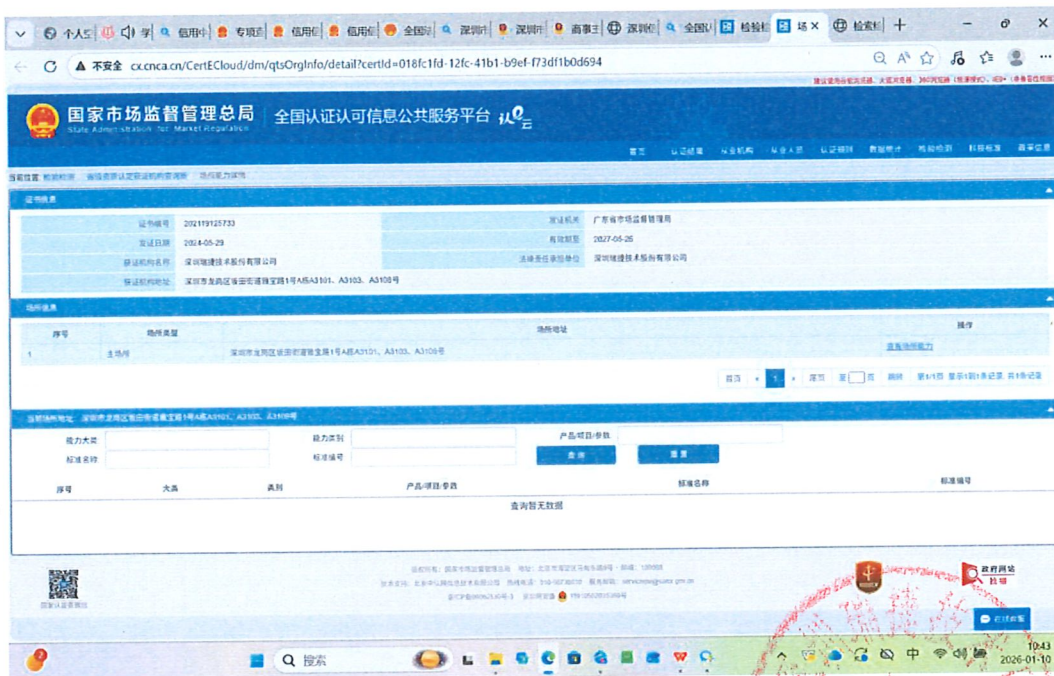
个人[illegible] 学 信用中 专项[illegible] 信用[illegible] 信用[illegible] 全国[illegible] 深圳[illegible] 深圳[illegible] 商事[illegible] 深圳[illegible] 全国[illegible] 检验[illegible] 场 × 检索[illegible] +

不安全 cx.cnca.cn/CertECloud/dm/qtsOrgInfo/detail?certId=018fc1fd-12fc-41b1-b9ef-f73df1b0d694

国家市场监督管理总局 State Administration for Market Regulation 全国认证认可信息公共服务平台

首页 认证结果 认证机构 认证人员 认证培训 数据统计 检验检测 标准检索 政策信息

当前位置: 检验检测 > 省级资质认定获证机构查询 > 场所能力详情

证书信息

| 证书编号 | 202119125733 | 发证机关 | 广东省市场监督管理局 |
|---|---|---|---|
| 发证日期 | 2024-05-29 | 有效期至 | 2027-05-28 |
| 获证机构名称 | 深圳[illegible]技术股份有限公司 | 法律责任承担单位 | 深圳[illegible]技术股份有限公司 |
| 获证机构地址 | 深圳市龙岗区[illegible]街道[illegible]路1号A栋A3101、A3103、A3108号 | | |

场所信息

| 序号 | 场所类型 | 场所地址 | 操作 |
|---|---|---|---|
| 1 | 主场所 | 深圳市龙岗区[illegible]街道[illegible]路1号A栋A3101、A3103、A3108号 | 查看场所能力 |

首页 < 1 > 尾页 页 跳转 第1/1页 显示1到1条记录 共1条记录

当前场所地址: 深圳市龙岗区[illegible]街道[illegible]路1号A栋A3101、A3103、A3108号

能力大类 能力类别 产品/项目/参数
标准名称 标准编号 查询 重置

| 序号 | 大类 | 类别 | 产品/项目/参数 | 标准名称 | 标准编号 |
|---|---|---|---|---|---|

查询暂无数据

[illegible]

国家认证监督检验

政府网站 找错

在线客服

搜索

中 10:43 2026-01-10